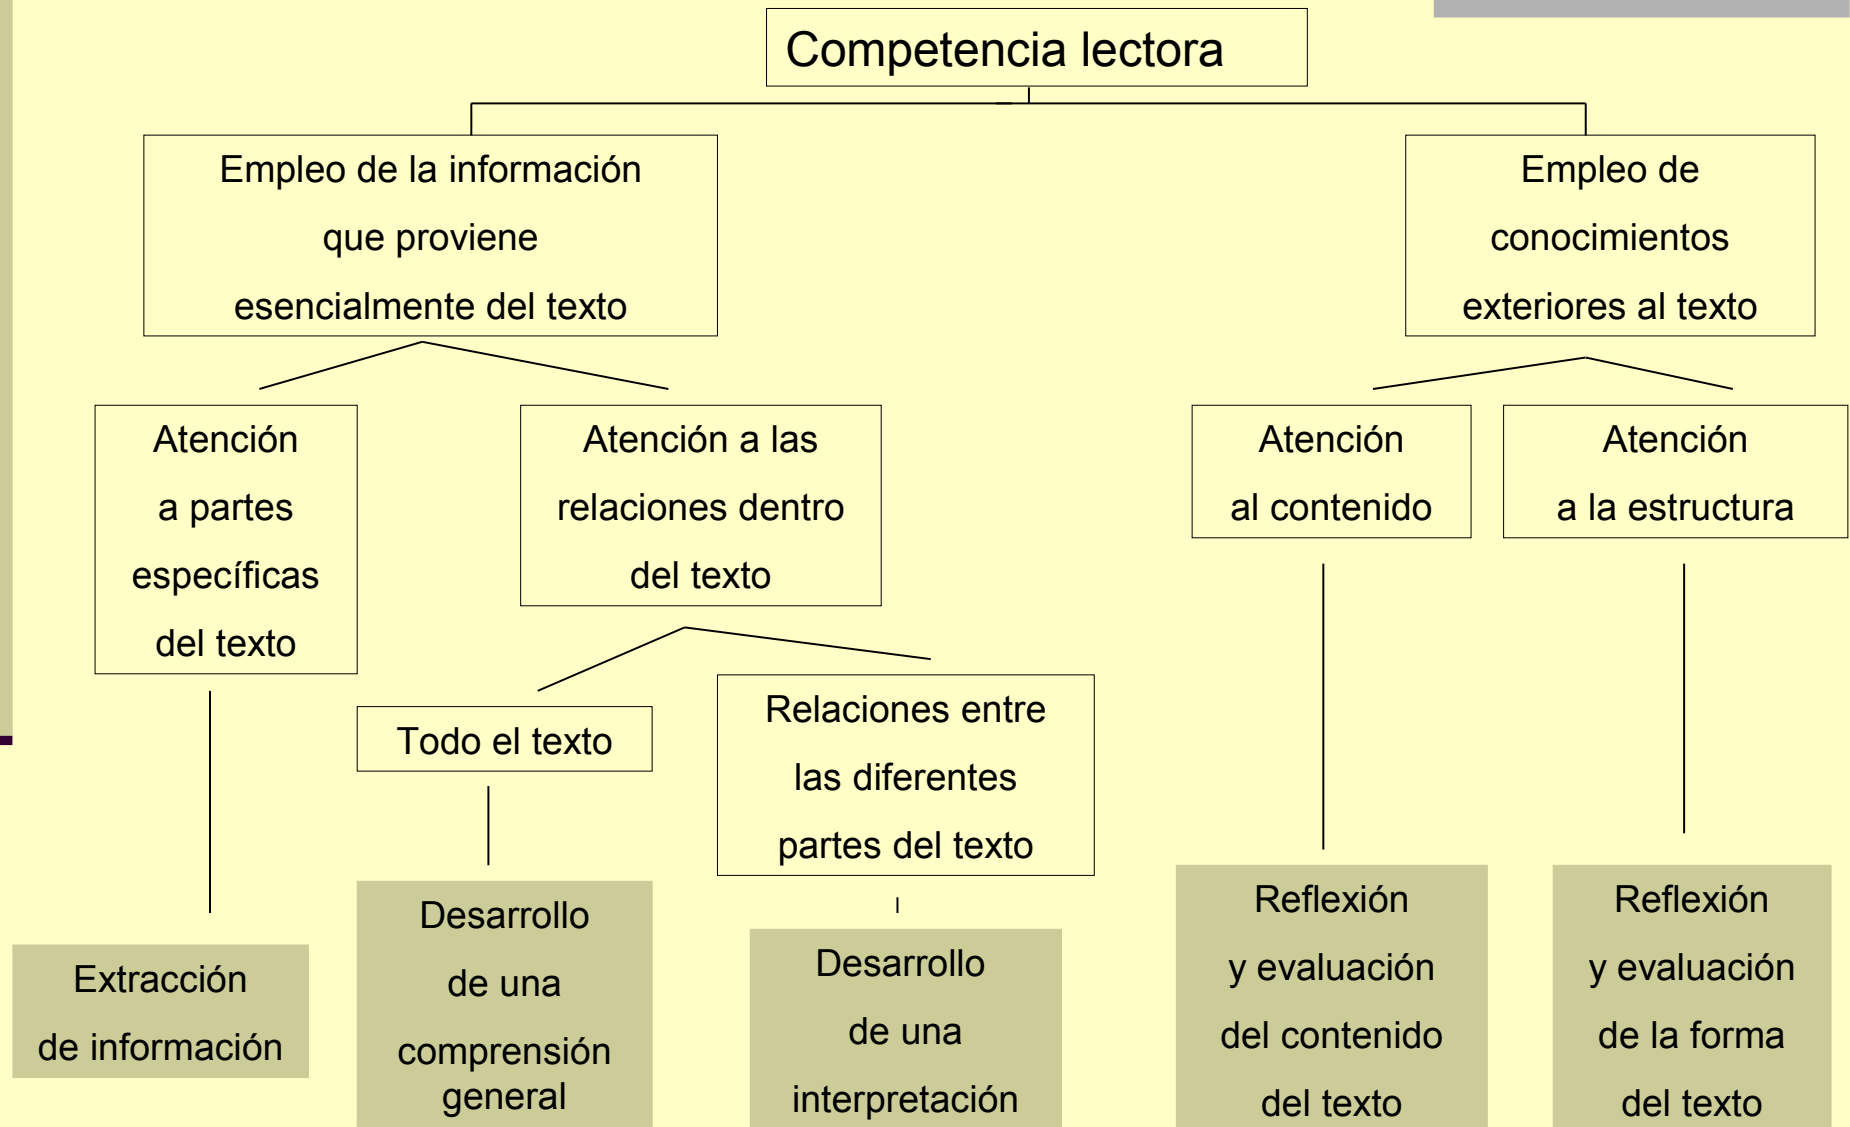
Competencia lectora

Empleo de la información que proviene esencialmente del texto

Empleo de conocimientos exteriores al texto

Atención a partes específicas del texto

Atención a las relaciones dentro del texto

Atención al contenido

Atención a la estructura

Todo el texto

Relaciones entre las diferentes partes del texto

Extracción de información

Desarrollo de una comprensión general

Desarrollo de una interpretación

Reflexión y evaluación del contenido del texto

Reflexión y evaluación de la forma del texto